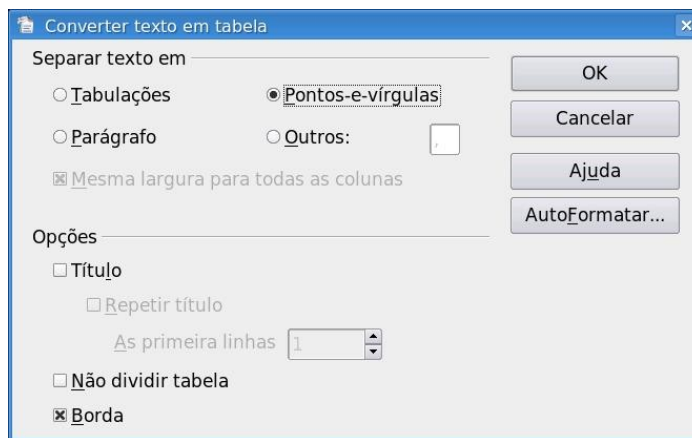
Converter texto em tabela

Separar texto em

Tabulações

Pontos-e-vírgulas

Parágrafo

Outros:

,

Mesma largura para todas as colunas

Opções

Título

Repetir título

As primeira linhas 1

Não dividir tabela

Borda

OK

Cancelar

Ajuda

AutoFormatar...